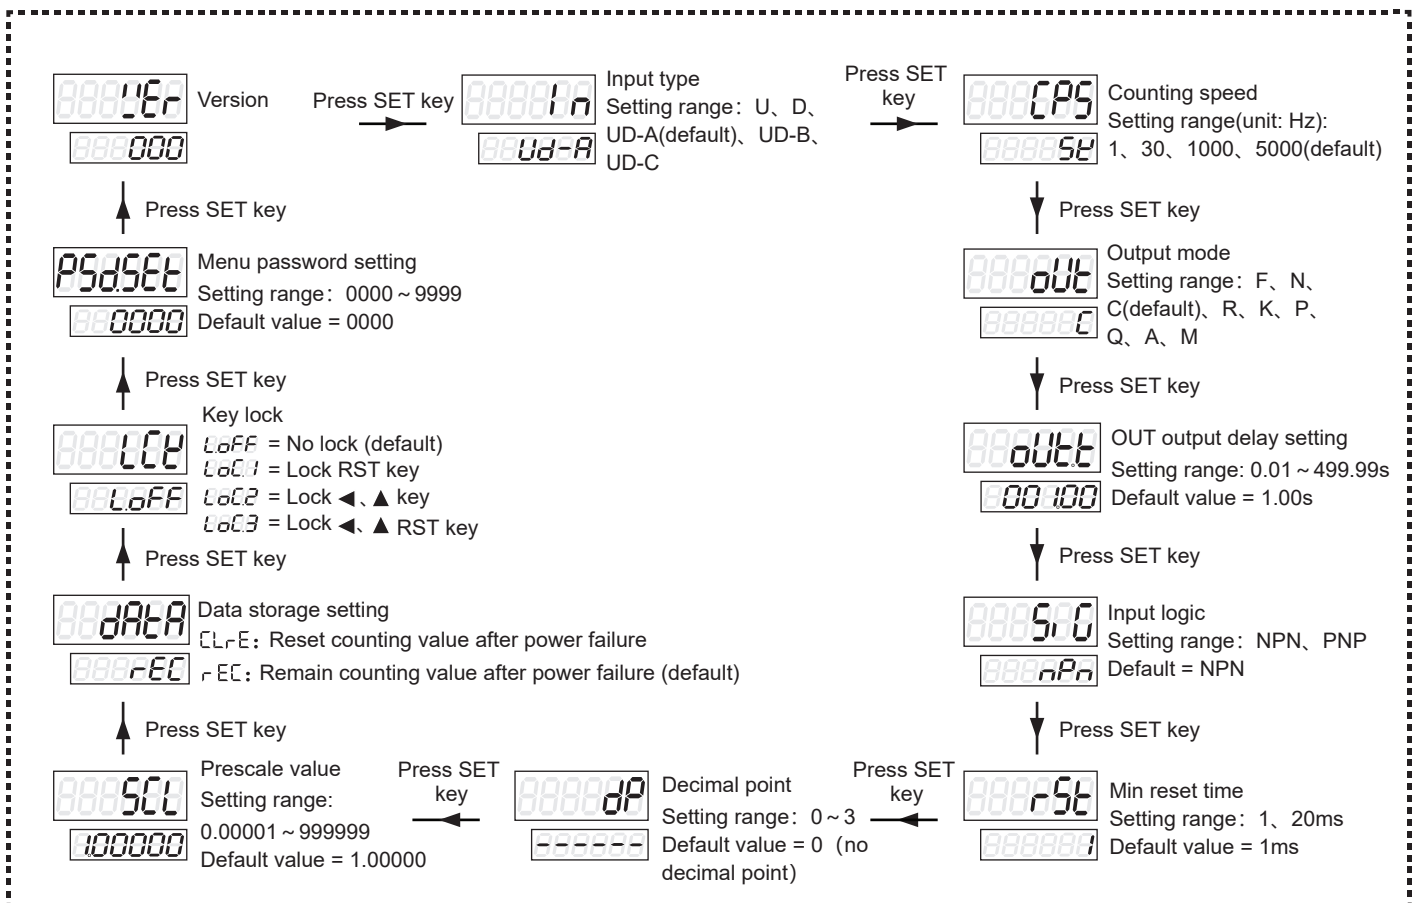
UEr Version
000

Press SET key

In Input type
Setting range：U、D、UD-A(default)、UD-B、UD-C
Ud-A

Press SET key

CPS Counting speed
Setting range(unit: Hz): 1、30、1000、5000(default)
5K

Press SET key

oUt Output mode
Setting range：F、N、C(default)、R、K、P、Q、A、M
C

Press SET key

oUtt OUT output delay setting
Setting range: 0.01～499.99s
Default value = 1.00s
001.00

Press SET key

SiG Input logic
Setting range：NPN、PNP
Default = NPN
nPn

Press SET key

rSt Min reset time
Setting range：1、20ms
Default value = 1ms
1

Press SET key

dP Decimal point
Setting range：0～3
Default value = 0 (no decimal point)
------

Press SET key

SCL Prescale value
Setting range:
0.00001～999999
Default value = 1.00000
1.00000

Press SET key

dAtA Data storage setting
CLrE：Reset counting value after power failure
rEC：Remain counting value after power failure (default)
rEC

Press SET key

LCK Key lock
LoFF = No lock (default)
LoC1 = Lock RST key
LoC2 = Lock ◀、▲ key
LoC3 = Lock ◀、▲ RST key
LoFF

Press SET key

PSdSEt Menu password setting
Setting range：0000～9999
Default value = 0000
0000

Press SET key